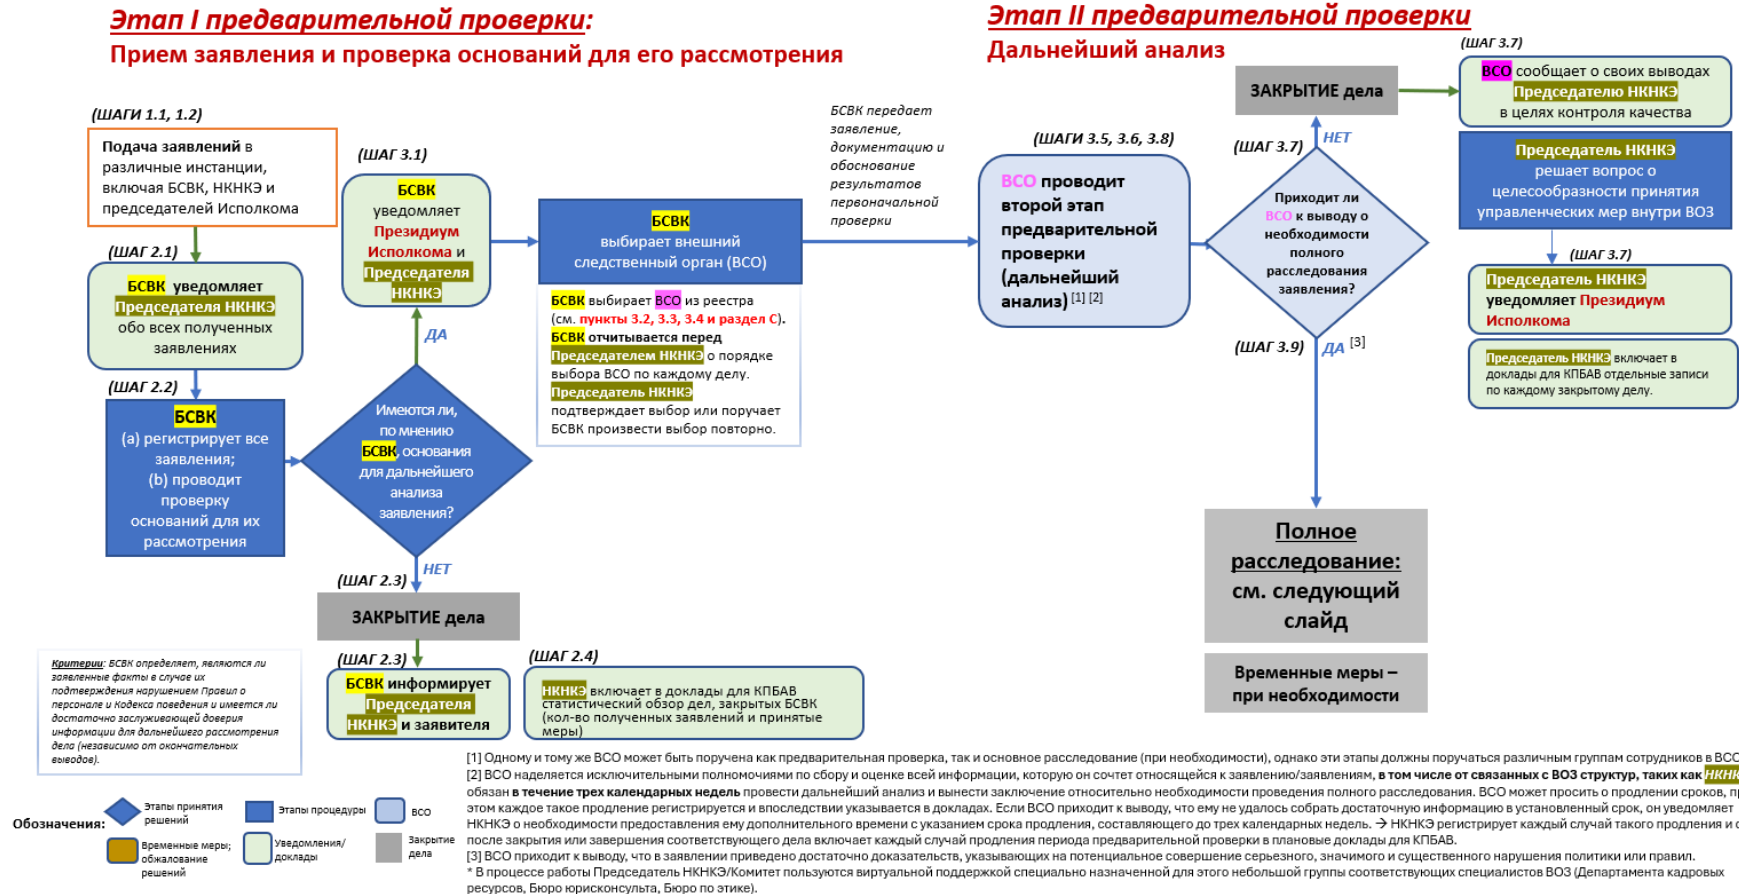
Этап I предварительной проверки:
Прием заявления и проверка оснований для его рассмотрения

Этап II предварительной проверки
Дальнейший анализ

(ШАГИ 1.1, 1.2)
Подача заявлений в различные инстанции, включая БСВК, НКНКЭ и председателей Исполкома

(ШАГ 2.1)
БСВК уведомляет Председателя НКНКЭ обо всех полученных заявлениях

(ШАГ 2.2)
БСВК
(a) регистрирует все заявления;
(b) проводит проверку оснований для их рассмотрения

(ШАГ 3.1)
БСВК уведомляет Президиум Исполкома и Председателя НКНКЭ

ДА

Имеются ли, по мнению БСВК основания для дальнейшего анализа заявления?

НЕТ

(ШАГ 2.3)
ЗАКРЫТИЕ дела

(ШАГ 2.3)
БСВК информирует Председателя НКНКЭ и заявителя

(ШАГ 2.4)
НКНКЭ включает в доклады для КПБАВ статистический обзор дел, закрытых БСВК (кол-во полученных заявлений и принятые меры)

БСВК выбирает внешний следственный орган (ВСО)

БСВК выбирает ВСО из реестра (см. пункты 3.2, 3.3, 3.4 и раздел С).
БСВК отчитывается перед Председателем НКНКЭ о порядке выбора ВСО по каждому делу.
Председатель НКНКЭ подтверждает выбор или поручает БСВК произвести выбор повторно.

БСВК передает заявление, документацию и обоснование результатов первоначальной проверки

(ШАГИ 3.5, 3.6, 3.8)
ВСО проводит второй этап предварительной проверки (дальнейший анализ) [1] [2]

(ШАГ 3.7)
Приходит ли ВСО к выводу о необходимости полного расследования заявления?

НЕТ
ЗАКРЫТИЕ дела

(ШАГ 3.7)
ВСО сообщает о своих выводах Председателю НКНКЭ в целях контроля качества

Председатель НКНКЭ решает вопрос о целесообразности принятия управленческих мер внутри ВОЗ

(ШАГ 3.7)
Председатель НКНКЭ уведомляет Президиум Исполкома

Председатель НКНКЭ включает в доклады для КПБАВ отдельные записи по каждому закрытому делу.

(ШАГ 3.9) ДА [3]

Полное расследование: см. следующий слайд

Временные меры – при необходимости

Критерии: БСВК определяет, являются ли заявленные факты в случае их подтверждения нарушением Правил о персонале и Кодекса поведения и имеется ли достаточно заслуживающей доверия информации для дальнейшего рассмотрения дела (независимо от окончательных выводов).

Обозначения: Этапы принятия решений; Этапы процедуры; ВСО; Временные меры; обжалование решений; Уведомления/доклады; Закрытие дела

[1] Одному и тому же ВСО может быть поручена как предварительная проверка, так и основное расследование (при необходимости), однако эти этапы должны поручаться различным группам сотрудников в ВСО
[2] ВСО наделяется исключительными полномочиями по сбору и оценке всей информации, которую он сочтет относящейся к заявлению/заявлениям, в том числе от связанных с ВОЗ структур, таких как НКНК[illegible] обязан в течение трех календарных недель провести дальнейший анализ и вынести заключение относительно необходимости проведения полного расследования. ВСО может просить о продлении сроков, п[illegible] этом каждое такое продление регистрируется и впоследствии указывается в докладах. Если ВСО приходит к выводу, что ему не удалось собрать достаточную информацию в установленный срок, он уведомляет НКНКЭ о необходимости предоставления ему дополнительного времени с указанием срока продления, составляющего до трех календарных недель. → НКНКЭ регистрирует каждый случай такого продления и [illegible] после закрытия или завершения соответствующего дела включает каждый случай продления периода предварительной проверки в плановые доклады для КПБАВ.
[3] ВСО приходит к выводу, что в заявлении приведено достаточно доказательств, указывающих на потенциальное совершение серьезного, значимого и существенного нарушения политики или правил.
* В процессе работы Председатель НКНКЭ/Комитет пользуются виртуальной поддержкой специально назначенной для этого небольшой группы соответствующих специалистов ВОЗ (Департамента кадровых ресурсов, Бюро юрисконсульта, Бюро по этике).